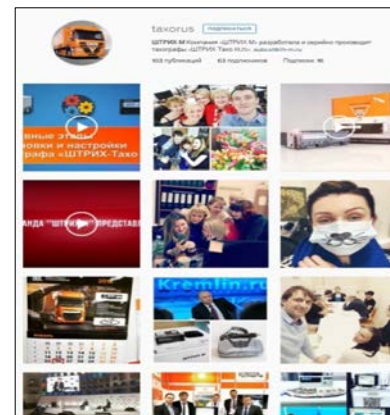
taxorus Подписаться

ШТРИХ-М Компания «ШТРИХ-М» разработала и серийно производит тахографы «ШТРИХ-Тахо RUS» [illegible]

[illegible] публикаций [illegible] подписчиков Подписки: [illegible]

вные этапы вовки и настройки графа «ШТРИХ-Тахо

АНДА "ШТРИХ" ПРЕДСТАВ

Kremlin.ru